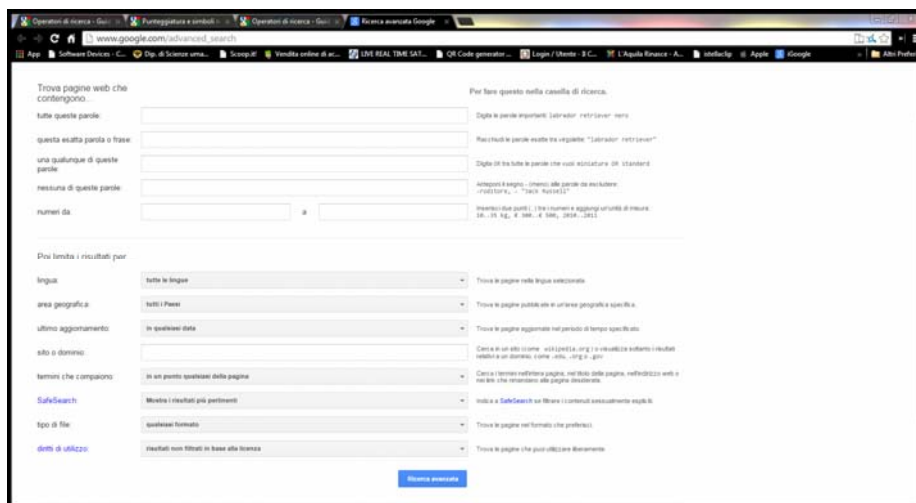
Operatori di ricerca - Guid | Punteggiatura e simboli n | Operatori di ricerca - Guid | Ricerca avanzata Google

www.google.com/advanced_search

App | Software Devices - C... | Dip. di Scienze uma... | Scoop.it! | Vendita online di ac... | LIVE REAL TIME SAT... | QR Code generator -... | Login / Utente - 3 C... | L'Aquila Rinasce - A... | intellaclip | Apple | iGoogle | Altri Prefer

Trova pagine web che contengono...

Per fare questo nella casella di ricerca.

tutte queste parole:

Digita le parole importanti: labrador retriever nero

questa esatta parola o frase:

Racchiudi le parole esatte tra virgolette: "labrador retriever"

una qualunque di queste parole:

Digita OR tra tutte le parole che vuoi: miniature OR standard

nessuna di queste parole:

Anteponi il segno - (meno) alle parole da escludere: -roditore, -"Jack Russell"

numeri da:

a

Inserisci due punti (..) tra i numeri e aggiungi un'unità di misura: 10..35 kg, € 300..€ 500, 2010..2011

Poi limita i risultati per...

lingua:

tutte le lingue

Trova le pagine nella lingua selezionata.

area geografica:

tutti i Paesi

Trova le pagine pubblicate in un'area geografica specifica.

ultimo aggiornamento:

in qualsiasi data

Trova le pagine aggiornate nel periodo di tempo specificato.

sito o dominio:

Cerca in un sito (come wikipedia.org) o visualizza soltanto i risultati relativi a un dominio, come .edu, .org o .gov

termini che compaiono:

in un punto qualsiasi della pagina

Cerca i termini nell'intera pagina, nel titolo della pagina, nell'indirizzo web o nei link che rimandano alla pagina desiderata.

SafeSearch:

Mostra i risultati più pertinenti

Indica a SafeSearch se filtrare i contenuti sessualmente espliciti.

tipo di file:

qualsiasi formato

Trova le pagine nel formato che preferisci.

diritti di utilizzo:

risultati non filtrati in base alla licenza

Trova le pagine che puoi utilizzare liberamente.

Ricerca avanzata